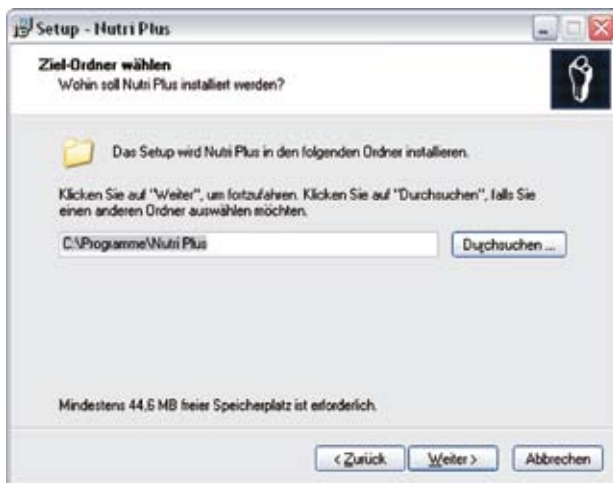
Setup - Nutri Plus

Ziel-Ordner wählen
Wohin soll Nutri Plus installiert werden?

Das Setup wird Nutri Plus in den folgenden Ordner installieren.

Klicken Sie auf "Weiter", um fortzufahren. Klicken Sie auf "Durchsuchen", falls Sie einen anderen Ordner auswählen möchten.

C:\Programme\Nutri Plus

Durchsuchen ...

Mindestens 44,6 MB freier Speicherplatz ist erforderlich.

< Zurück
Weiter >
Abbrechen